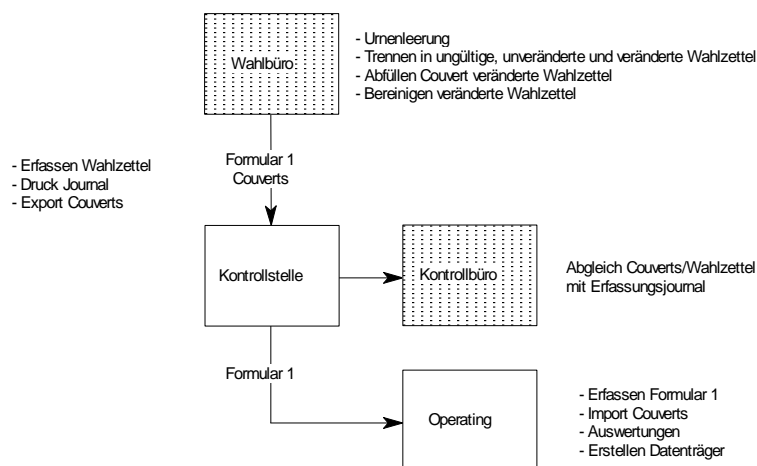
Wahlbüro

- Urnenleerung
- Trennen in ungültige, unveränderte und veränderte Wahlzettel
- Abfüllen Couvert veränderte Wahlzettel
- Bereinigen veränderte Wahlzettel

- Erfassen Wahlzettel
- Druck Journal
- Export Couverts

Formular 1
Couverts

Kontrollstelle

Kontrollbüro

Abgleich Couverts/Wahlzettel mit Erfassungsjournal

Formular 1

Operating

- Erfassen Formular 1
- Import Couverts
- Auswertungen
- Erstellen Datenträger